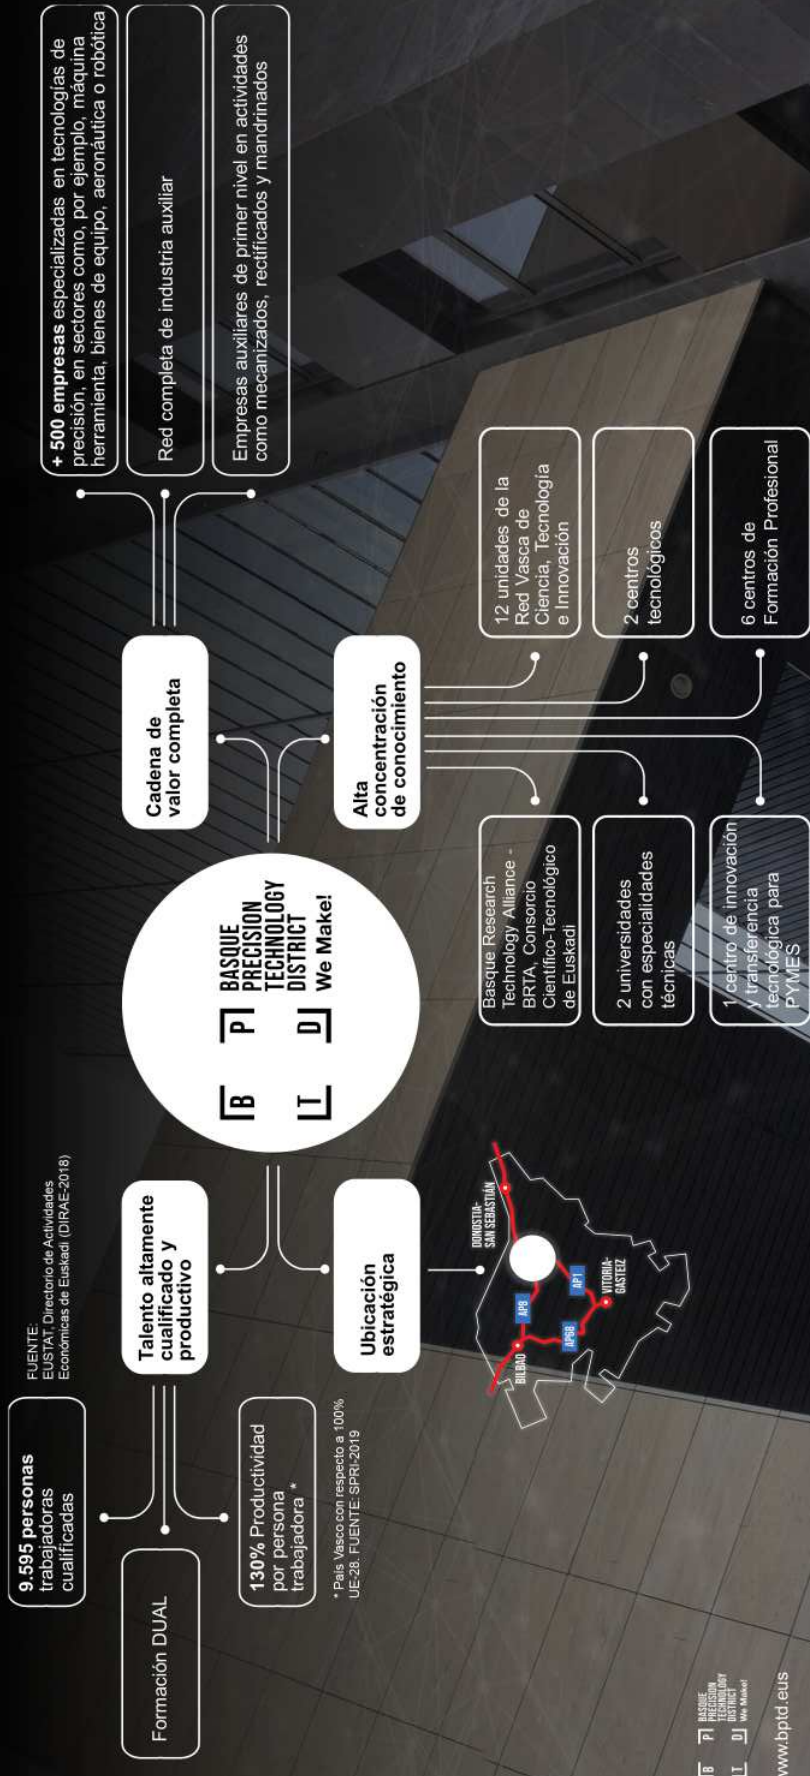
9.595 personas trabajadoras cualificadas

FUENTE:
EUSTAT, Directorio de Actividades Económicas de Euskadi (DIRAE-2018)

Formación DUAL

130% Productividad por persona trabajadora *

* País Vasco con respecto a 100% UE-28. FUENTE: SPRI-2019

Talento altamente cualificado y productivo

Ubicación estratégica

BILBAO
AP8
AP68
AP1
VITORIA-GASTEIZ
DONOSTIA-SAN SEBASTIÁN

B P T D
BASQUE PRECISION TECHNOLOGY DISTRICT
We Make!

Cadena de valor completa

+ 500 empresas especializadas en tecnologías de precisión, en sectores como, por ejemplo, máquina herramienta, bienes de equipo, aeronáutica o robótica

Red completa de industria auxiliar

Empresas auxiliares de primer nivel en actividades como mecanizados, rectificados y mandrinados

Alta concentración de conocimiento

Basque Research Technology Alliance - BRTA, Consorcio Científico-Tecnológico de Euskadi

12 unidades de la Red Vasca de Ciencia, Tecnología e Innovación

2 universidades con especialidades técnicas

2 centros tecnológicos

1 centro de innovación y transferencia tecnológica para PYMES

6 centros de Formación Profesional

B P T D
BASQUE PRECISION TECHNOLOGY DISTRICT
We Make!

www.bptd.eus